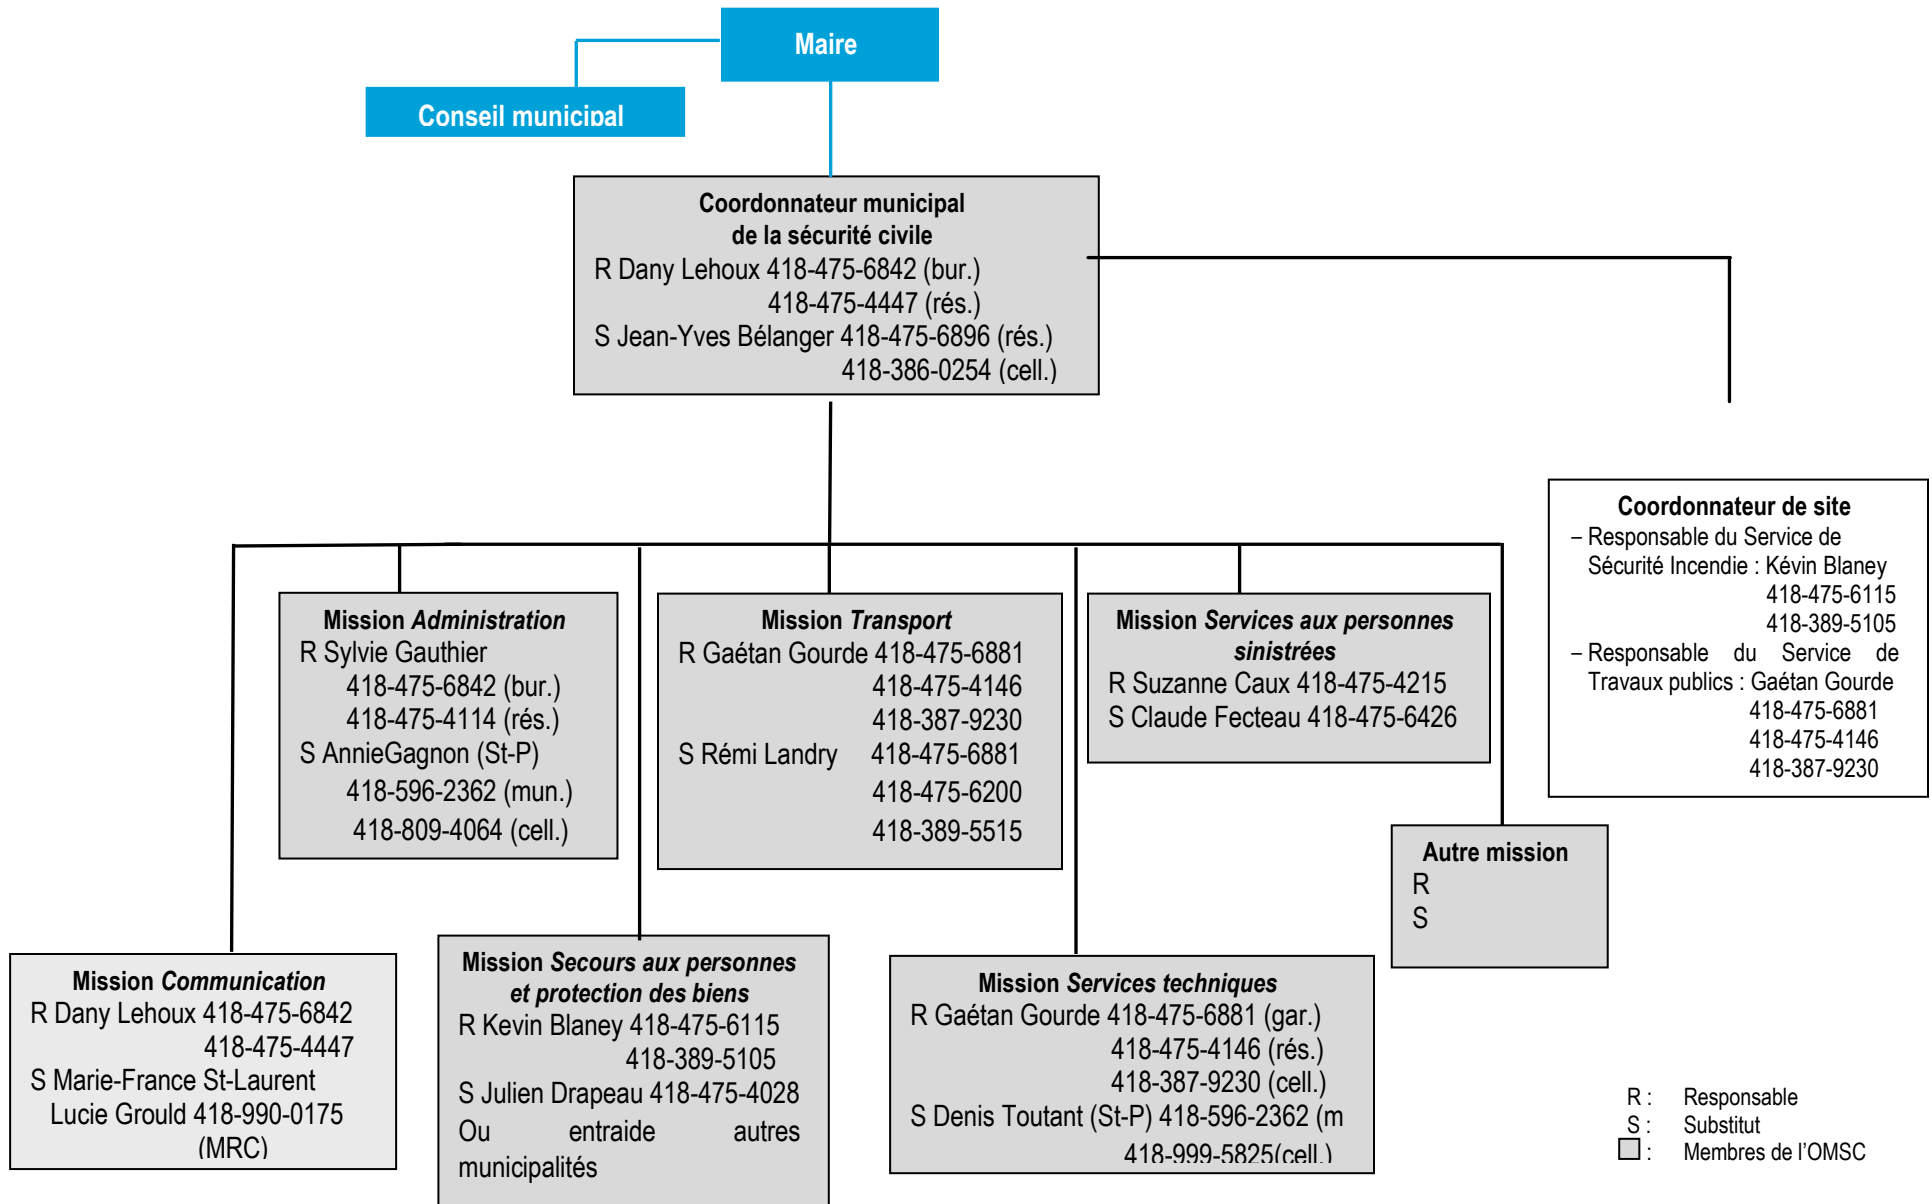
Maire

Conseil municipal

Coordonnateur municipal de la sécurité civile
R Dany Lehoux 418-475-6842 (bur.)
418-475-4447 (rés.)
S Jean-Yves Bélanger 418-475-6896 (rés.)
418-386-0254 (cell.)

Coordonnateur de site
– Responsable du Service de Sécurité Incendie : Kévin Blaney
418-475-6115
418-389-5105
– Responsable du Service de Travaux publics : Gaétan Gourde
418-475-6881
418-475-4146
418-387-9230

Mission *Administration*
R Sylvie Gauthier
418-475-6842 (bur.)
418-475-4114 (rés.)
S AnnieGagnon (St-P)
418-596-2362 (mun.)
418-809-4064 (cell.)

Mission *Transport*
R Gaétan Gourde 418-475-6881
418-475-4146
418-387-9230
S Rémi Landry 418-475-6881
418-475-6200
418-389-5515

Mission *Services aux personnes sinistrées*
R Suzanne Caux 418-475-4215
S Claude Fecteau 418-475-6426

Autre mission
R
S

Mission *Communication*
R Dany Lehoux 418-475-6842
418-475-4447
S Marie-France St-Laurent
Lucie Grould 418-990-0175
(MRC)

Mission *Secours aux personnes et protection des biens*
R Kevin Blaney 418-475-6115
418-389-5105
S Julien Drapeau 418-475-4028
Ou entraide autres municipalités

Mission *Services techniques*
R Gaétan Gourde 418-475-6881 (gar.)
418-475-4146 (rés.)
418-387-9230 (cell.)
S Denis Toutant (St-P) 418-596-2362 (m
418-999-5825(cell.)

R : Responsable
S : Substitut
: Membres de l'OMSC